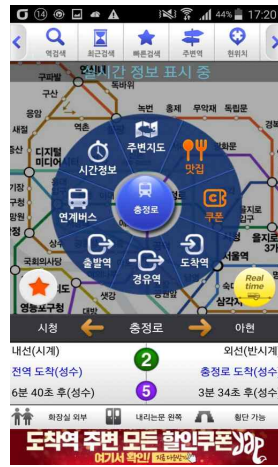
14 44% 17:20

역검색 최근검색 빠른검색 주변역 현위치

실시간 정보 표시 중

구파발 구산 응암 새절 증산 수색 디지털미디어시티 가좌 신촌 아현 녹번 홍제 무악재 독립문 역촌 불광

주변지도 맛집 시간정보 연계버스 충정로 쿠폰 출발역 경유역 도착역

영등포구청 삼각지 Real time

시청 충정로 아현

내선(시계) 2 외선(반시계)
전역 도착(성수) 충정로 도착(성수)
6분 40초 후(성수) 5 3분 34초 후(성수)

화장실 외부 내리는문 왼쪽 횡단 가능

도착역 주변 모든 할인쿠폰
여기서 확인!